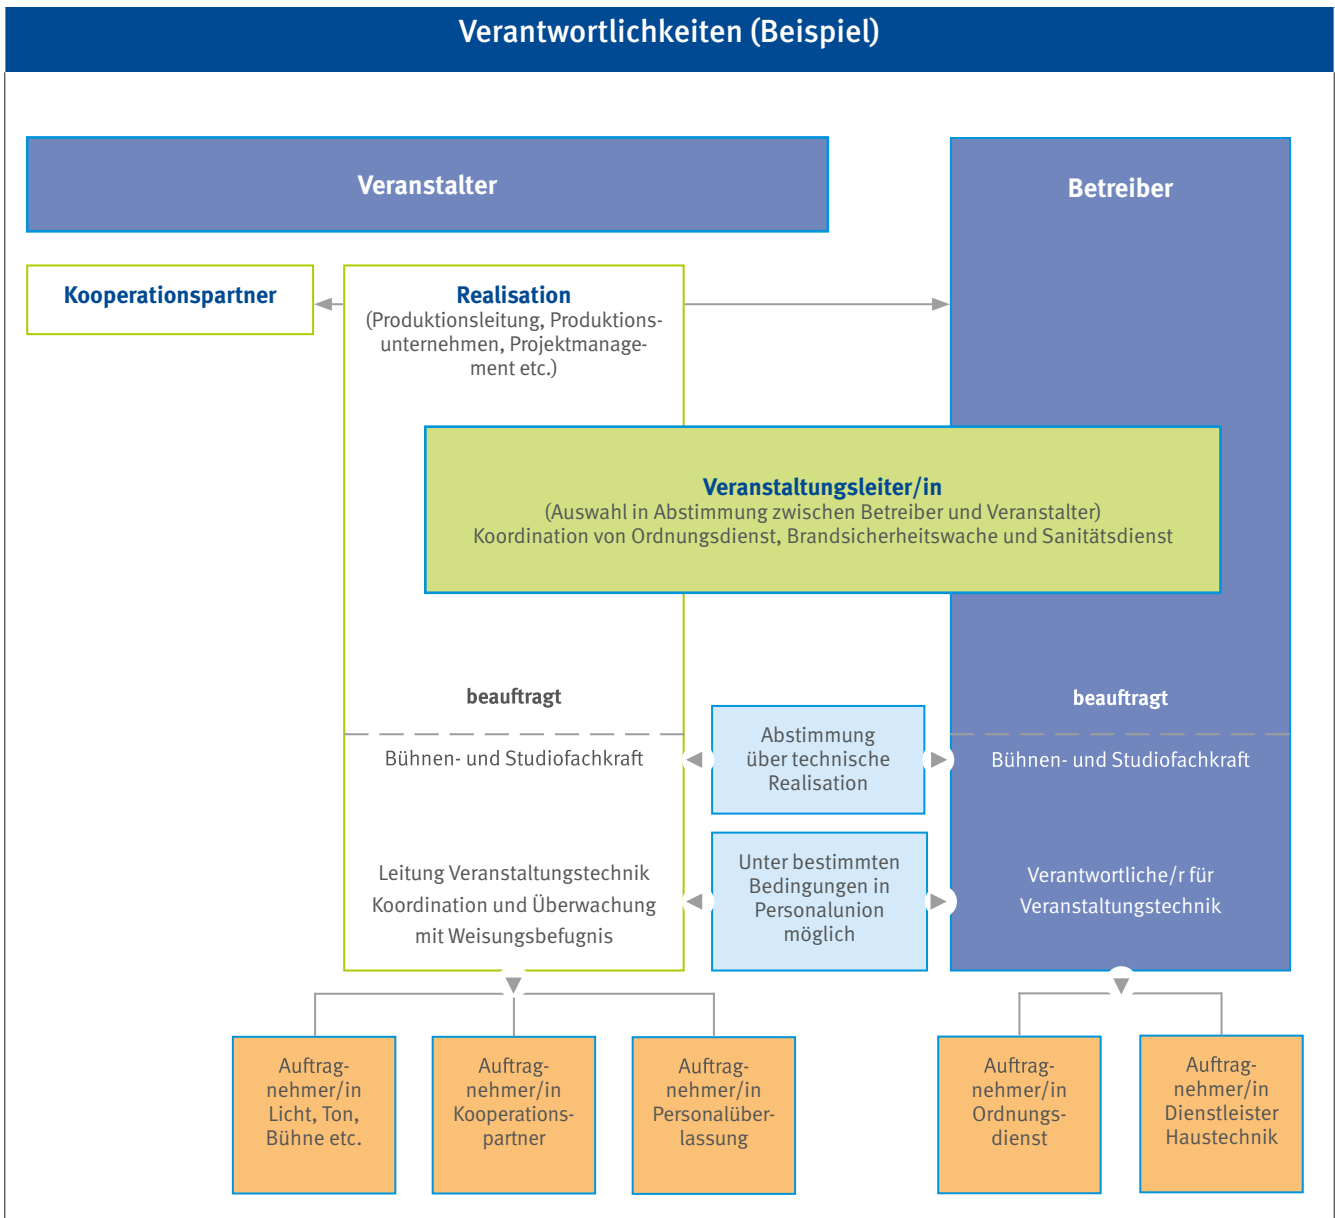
Verantwortlichkeiten (Beispiel)

Veranstalter

Betreiber

Kooperationspartner

Realisation
(Produktionsleitung, Produktionsunternehmen, Projektmanagement etc.)

Veranstaltungsleiter/in
(Auswahl in Abstimmung zwischen Betreiber und Veranstalter)
Koordination von Ordnungsdienst, Brandsicherheitswache und Sanitätsdienst

beauftragt

beauftragt

Bühnen- und Studiofachkraft

Abstimmung über technische Realisation

Bühnen- und Studiofachkraft

Leitung Veranstaltungstechnik
Koordination und Überwachung mit Weisungsbefugnis

Unter bestimmten Bedingungen in Personalunion möglich

Verantwortliche/r für Veranstaltungstechnik

Auftragnehmer/in Licht, Ton, Bühne etc.

Auftragnehmer/in Kooperationspartner

Auftragnehmer/in Personalüberlassung

Auftragnehmer/in Ordnungsdienst

Auftragnehmer/in Dienstleister Haustechnik